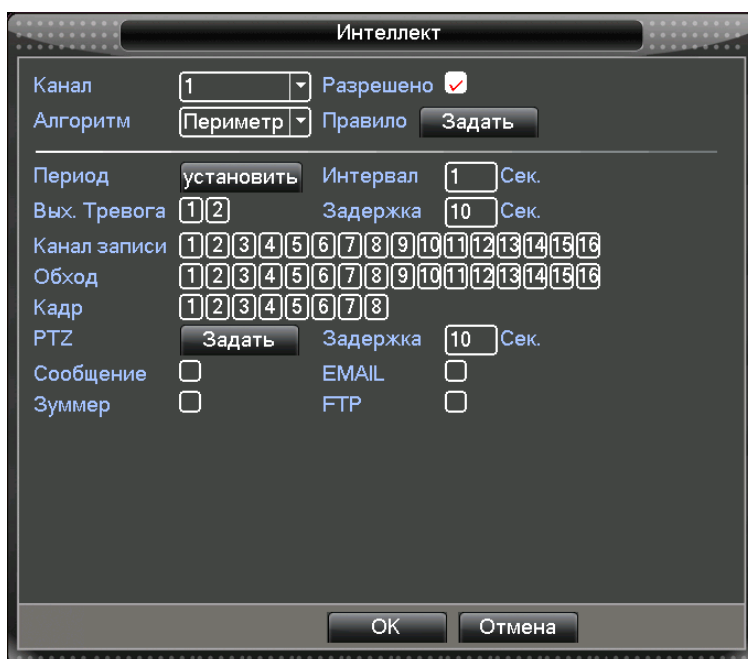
Интеллект

Канал 1 Разрешено
Алгоритм Периметр Правило Задать

Период установить Интервал 1 Сек.
Вых. Тревога 1 2 Задержка 10 Сек.
Канал записи 1 2 3 4 5 6 7 8 9 10 11 12 13 14 15 16
Обход 1 2 3 4 5 6 7 8 9 10 11 12 13 14 15 16
Кадр 1 2 3 4 5 6 7 8
PTZ Задать Задержка 10 Сек.
Сообщение EMAIL
Зуммер FTP

OK Отмена